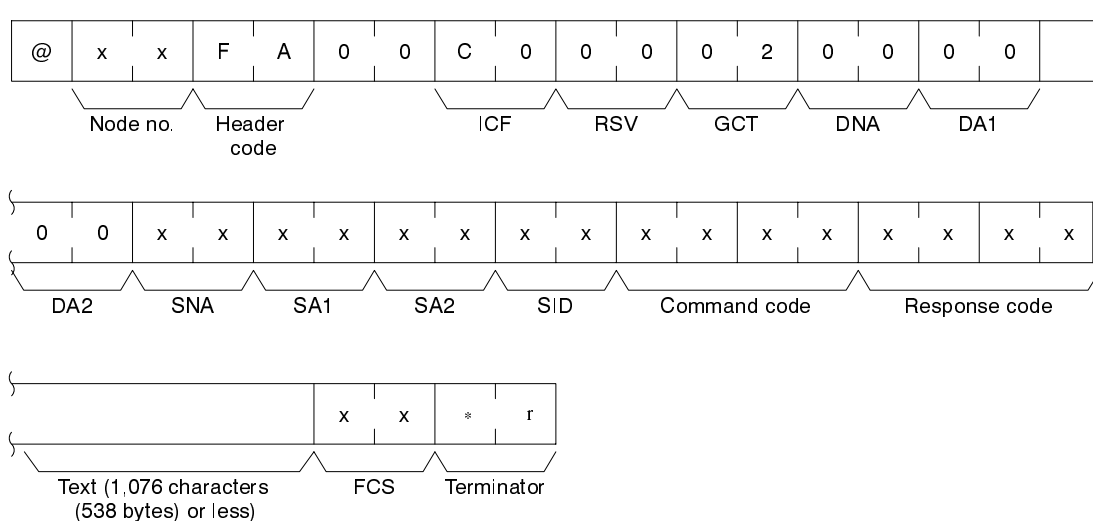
@ x x F A 0 0 C 0 0 0 0 2 0 0 0 0

Node no. Header code ICF RSV GCT DNA DA1

0 0 x x x x x x x x x x x x x x x x

DA2 SNA SA1 SA2 SID Command code Response code

x x * r

Text (1,076 characters (538 bytes) or less) FCS Terminator